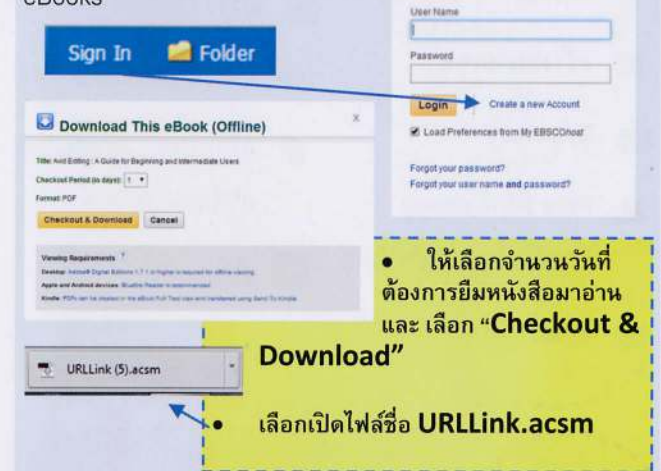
eBooks

Sign In Folder

User Name

Password

Login Create a new Account

Load Preferences from My EBSCOhost

Forgot your password?
Forgot your user name and password?

Download This eBook (Offline)

x

Title: Avid Editing : A Guide for Beginning and Intermediate Users

Checkout Period (in days): 1

Format: PDF

Checkout & Download Cancel

Viewing Requirements

Desktop: Adobe® Digital Editions 1.7.1 or higher is required for offline viewing.

Apple and Android devices: Bluefire Reader is recommended.

Kindle: PDFs can be viewed in the eBook Full Text view and transferred using Send To Kindle.

• ให้เลือกจำนวนวันที่ต้องการยืมหนังสือมาอ่าน และ เลือก "Checkout & Download"

URLLink (5).acsm

• เลือกเปิดไฟล์ชื่อ URLLink.acsm